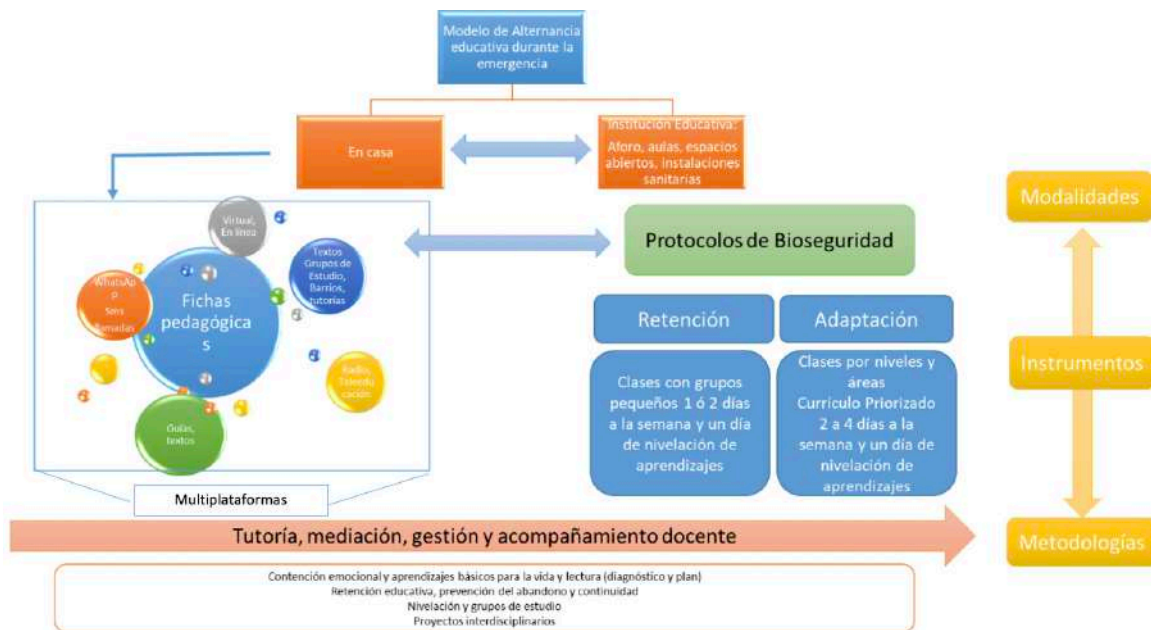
Modelo de Alternancia educativa durante la emergencia

En casa

Institución Educativa:
Aforo, aulas, espacios abiertos, instalaciones sanitarias

Modalidades

Virtual, En línea

Textos Grupos de Estudio, Barrios, tutorías

WhatsApp
Sms
llamadas

Fichas pedagógicas

Radio, Teleeducación

Guías, textos

Multiplataformas

Protocolos de Bioseguridad

Retención

Adaptación

Clases con grupos pequeños 1 ó 2 días a la semana y un día de nivelación de aprendizajes

Clases por niveles y áreas
Curriculo Priorizado 2 a 4 días a la semana y un día de nivelación de aprendizajes

Instrumentos

Tutoría, mediación, gestión y acompañamiento docente

Metodologías

Contención emocional y aprendizajes básicos para la vida y lectura (diagnóstico y plan)
Retención educativa, prevención del abandono y continuidad
Nivelación y grupos de estudio
Proyectos interdisciplinarios